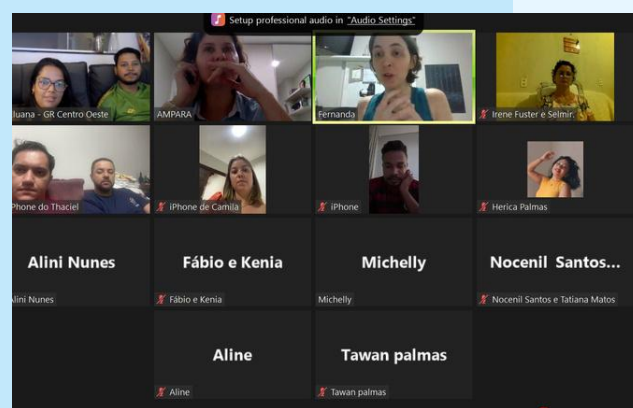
Setup professional audio in "Audio Settings"

luana - GR Centro Oeste

AMPARA

Fernanda

Irene Fuster e Selmir.

Phone do Thaciel

iPhone de Camila

iPhone

Herica Palmas

Alini Nunes

Alini Nunes

Fábio e Kenia

Fábio e Kenia

Michelly

Michelly

Nocenil Santos...

Nocenil Santos e Tatiana Matos

Aline

Aline

Tawan palmas

Tawan palmas